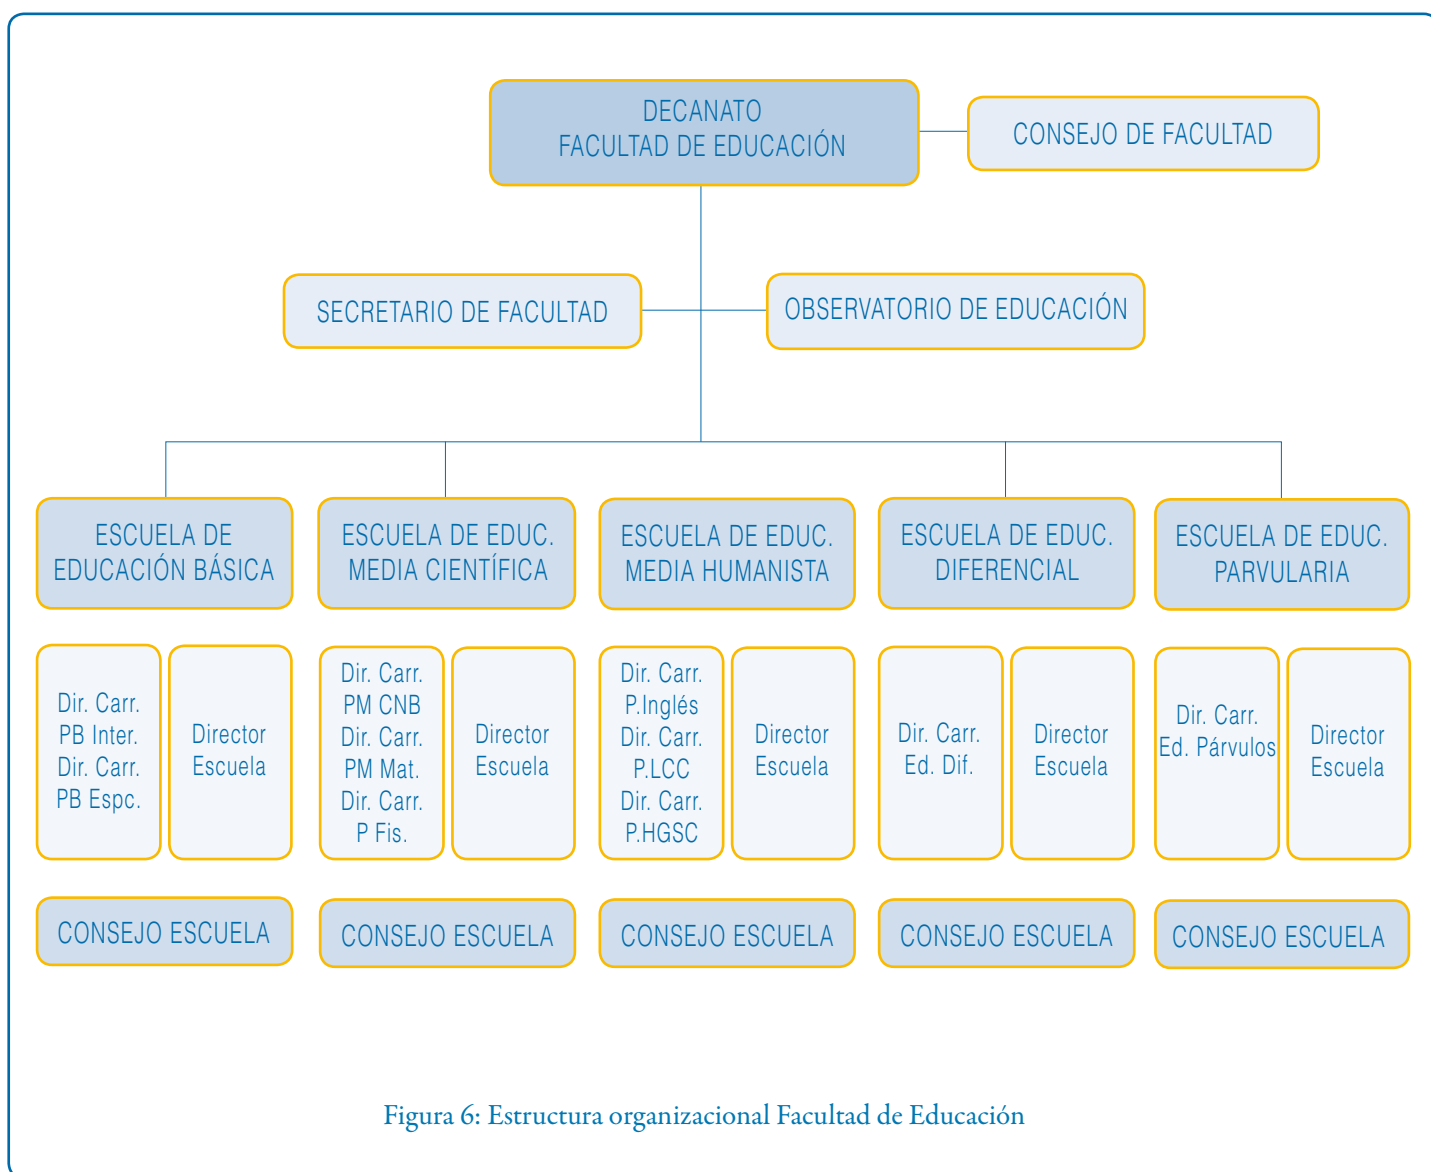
DECANATO
FACULTAD DE EDUCACIÓN

CONSEJO DE FACULTAD

SECRETARIO DE FACULTAD

OBSERVATORIO DE EDUCACIÓN

ESCUELA DE EDUCACIÓN BÁSICA

ESCUELA DE EDUC. MEDIA CIENTÍFICA

ESCUELA DE EDUC. MEDIA HUMANISTA

ESCUELA DE EDUC. DIFERENCIAL

ESCUELA DE EDUC. PARVULARIA

Dir. Carr. PB Inter. Dir. Carr. PB Espc.

Director Escuela

Dir. Carr. PM CNB Dir. Carr. PM Mat. Dir. Carr. P Fis.

Director Escuela

Dir. Carr. P.Inglés Dir. Carr. P.LCC Dir. Carr. P.HGSC

Director Escuela

Dir. Carr. Ed. Dif.

Director Escuela

Dir. Carr. Ed. Párvulos

Director Escuela

CONSEJO ESCUELA

CONSEJO ESCUELA

CONSEJO ESCUELA

CONSEJO ESCUELA

CONSEJO ESCUELA

Figura 6: Estructura organizacional Facultad de Educación